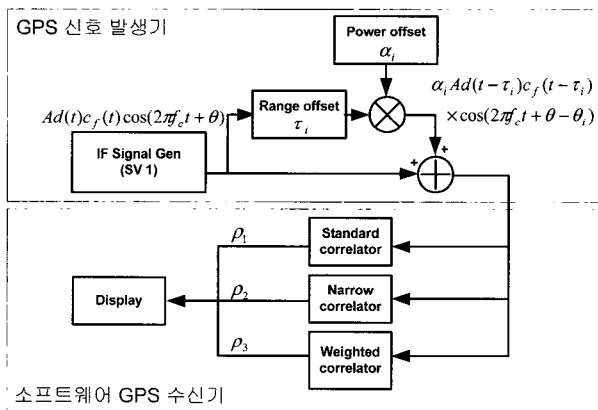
GPS 신호 발생기

Power offset
$\alpha_i$

$\alpha_i Ad(t-\tau_i)c_f(t-\tau_i)$
$\times\cos(2\pi f_c t+\theta-\theta_i)$

$Ad(t)c_f(t)\cos(2\pi f_c t+\theta)$

Range offset
$\tau_i$

+
+

IF Signal Gen
(SV 1)

$\rho_1$
Standard correlator

Display
$\rho_2$
Narrow correlator

$\rho_3$
Weighted correlator

소프트웨어 GPS 수신기